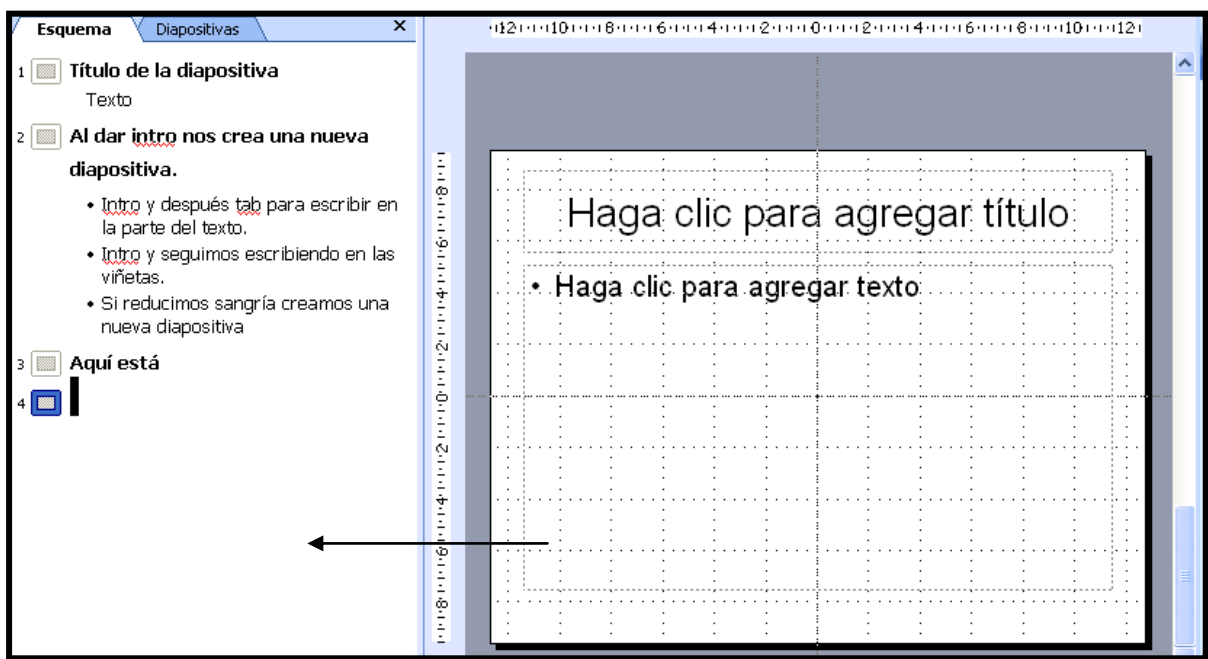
Esquema | Diapositivas ×

1 Título de la diapositiva
Texto

2 Al dar intro nos crea una nueva diapositiva.
• Intro y después tab para escribir en la parte del texto.
• Intro y seguimos escribiendo en las viñetas.
• Si reducimos sangría creamos una nueva diapositiva

3 Aquí está

4

12 10 8 6 4 2 0 2 4 6 8 10 12

8 6 4 2 0 2 4 6 8

Haga clic para agregar título

• Haga clic para agregar texto